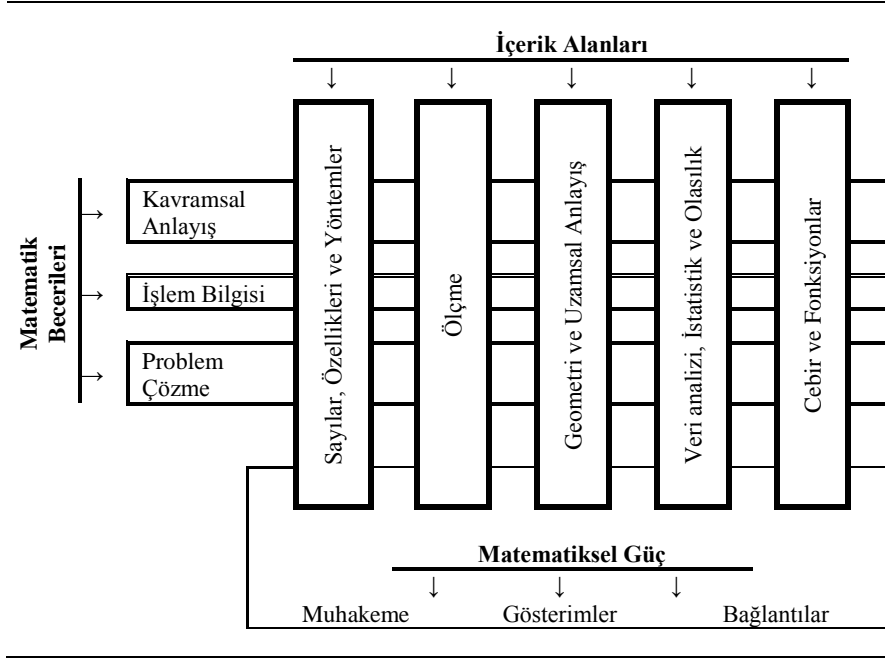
İçerik Alanları

Matematik Becerileri

Kavramsal Anlayış

İşlem Bilgisi

Problem Çözme

Sayılar, Özellikleri ve Yöntemler

Ölçme

Geometri ve Uzamsal Anlayış

Veri analizi, İstatistik ve Olasılık

Cebir ve Fonksiyonlar

Matematiksel Güç

Muhakeme

Gösterimler

Bağlantılar